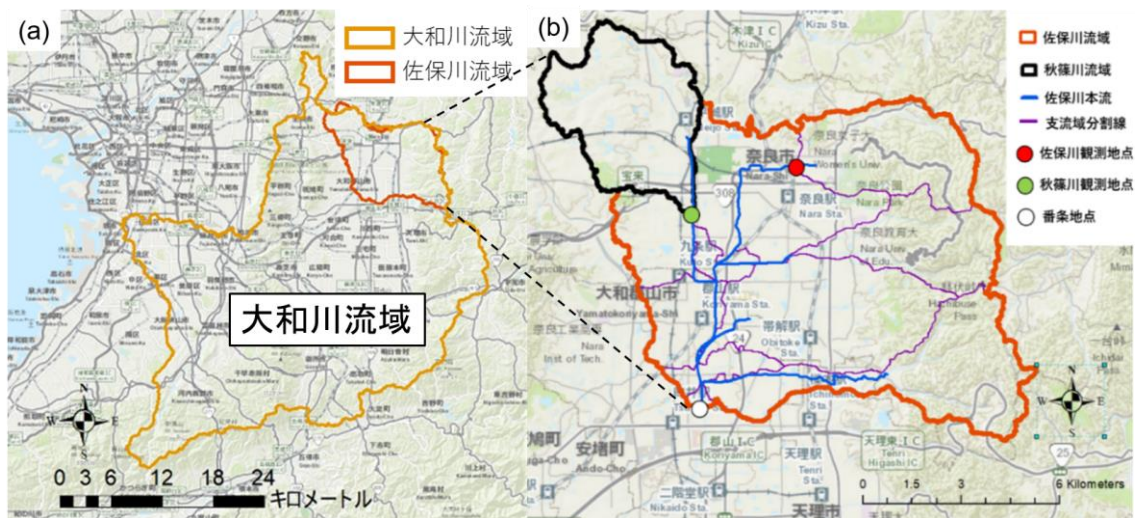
(a)

大和川流域

佐保川流域

大和川流域

N
W E
S

0 3 6 12 18 24
キロメートル

(b)

佐保川流域

秋篠川流域

佐保川本流

支流域分割線

佐保川観測地点

秋篠川観測地点

番条地点

木津IC

奈良市

奈良駅
Nara Sta.

宝来

九条駅
Kujo Sta.

大和郡山市
Yamatokoriyama-Shi

郡山駅
Koriyama Sta.

帯解駅
Obitoke Sta.

奈良工業高専

Nara Inst of Tech.

安堵町
Ando-Cho

郡山IC
Koriyama IC

天理駅
Tenri Sta.

天理東IC
Tenri Higashi IC

二階堂駅
Nikaido Sta.

天理市

Hannyaji Pass

N
W E
S

0 1.5 3 6 Kilometers